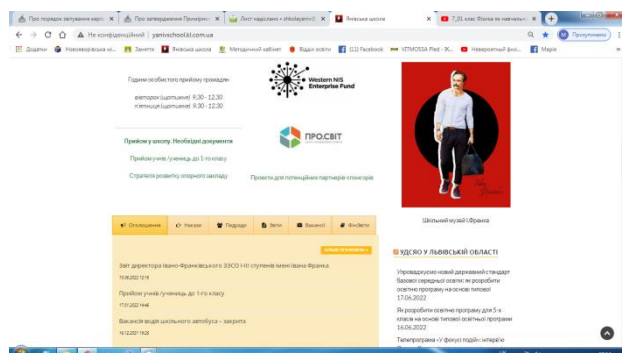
Про порядок заповнення карто ✕ | Про затвердження Примірної ✕ | Лист надіслано • shkolayaniv@ ✕ | Яні́вська школа ✕ | 7_21 клас Фізика як навчальн ✕ | +

← → C ⌂ Не конфіденційний | yanivschoolkl.com.ua

Додатки | Новояворівська м... | Заняття | Янівська школа | Методичний кабінет | Відділ освіти | (11) Facebook | VITMOSSA Pleat - ЭК... | Неймовірний фіз... | Маріє

Години особистого прийому проводин:
вівторок (щотижня) 9.30 - 12.30
п'ятниця (щотижня) 9.30 - 12.30

Western NIS Enterprise Fund

ПРО.СВІТ

Прийом у школу. Необхідні документи
Прийом учнів /учениць до 1-го класу
Стратегія розвитку опорного закладу
Проекти для потенційних партнерів-спонсорів

Шкільний музей І.Франка

Оголошення | Накази | Педради | Звіти | Вакансії | Фінзвіти

Більше оголошень »

Звіт директора Івано-Франківського ЗЗСО І-ІІІ ступенів імені Івана Франка
10.06.2022 12:18

Прийом учнів /учениць до 1-го класу
17.01.2022 14:46

Вакансія водія шкільного автобуса – закрита
16.12.2021 19:28

УДЕСЬО У ЛЬВІВСЬКІЙ ОБЛАСТІ

Упроваджуємо новий державний стандарт базової середньої освіти: як розробити освітню програму на основі типової
17.06.2022

Як розробити освітню програму для 5-х класів на основі типової освітньої програми
16.06.2022

Телепрограма «У фокусі подій: інтерв'ю